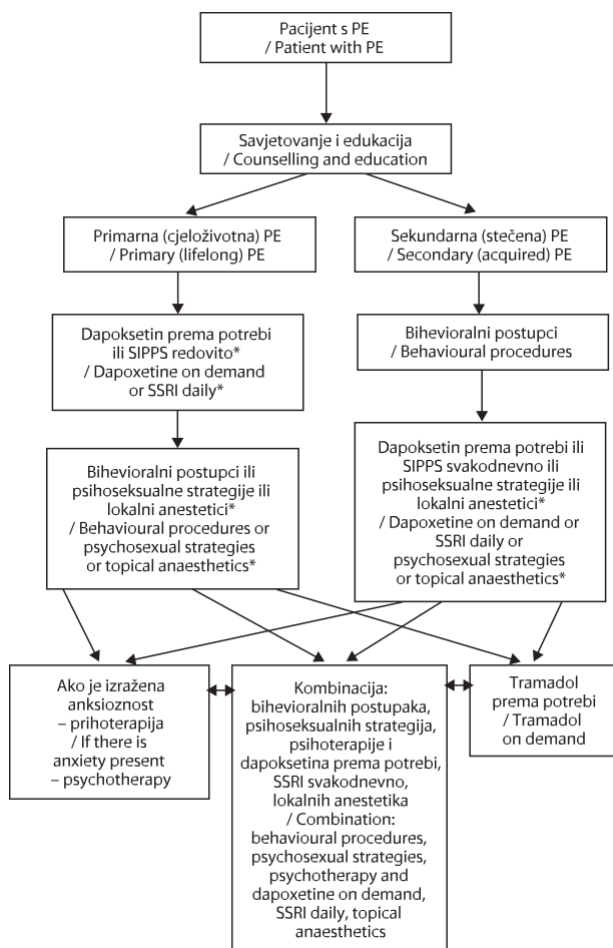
Pacijent s PE
/ Patient with PE

Savjetovanje i edukacija
/ Counselling and education

Primarna (cjeloživotna) PE
/ Primary (lifelong) PE

Sekundarna (stečena) PE
/ Secondary (acquired) PE

Dapoksetin prema potrebi ili SIPPS redovito*
/ Dapoxetine on demand or SSRI daily*

Bihevioralni postupci
/ Behavioural procedures

Bihevioralni postupci ili psihoseksualne strategije ili lokalni anestetici*
/ Behavioural procedures or psychosexual strategies or topical anaesthetics*

Dapoksetin prema potrebi ili SIPPS svakodnevno ili psihoseksualne strategije ili lokalni anestetici*
/ Dapoxetine on demand or SSRI daily or psychosexual strategies or topical anaesthetics*

Ako je izražena anksioznost – prihoterapija
/ If there is anxiety present – psychotherapy

Kombinacija: bihevioralnih postupaka, psihoseksualnih strategija, psihoterapije i dapoksetina prema potrebi, SSRI svakodnevno, lokalnih anestetika
/ Combination: behavioural procedures, psychosexual strategies, psychotherapy and dapoxetine on demand, SSRI daily, topical anaesthetics

Tramadol prema potrebi
/ Tramadol on demand